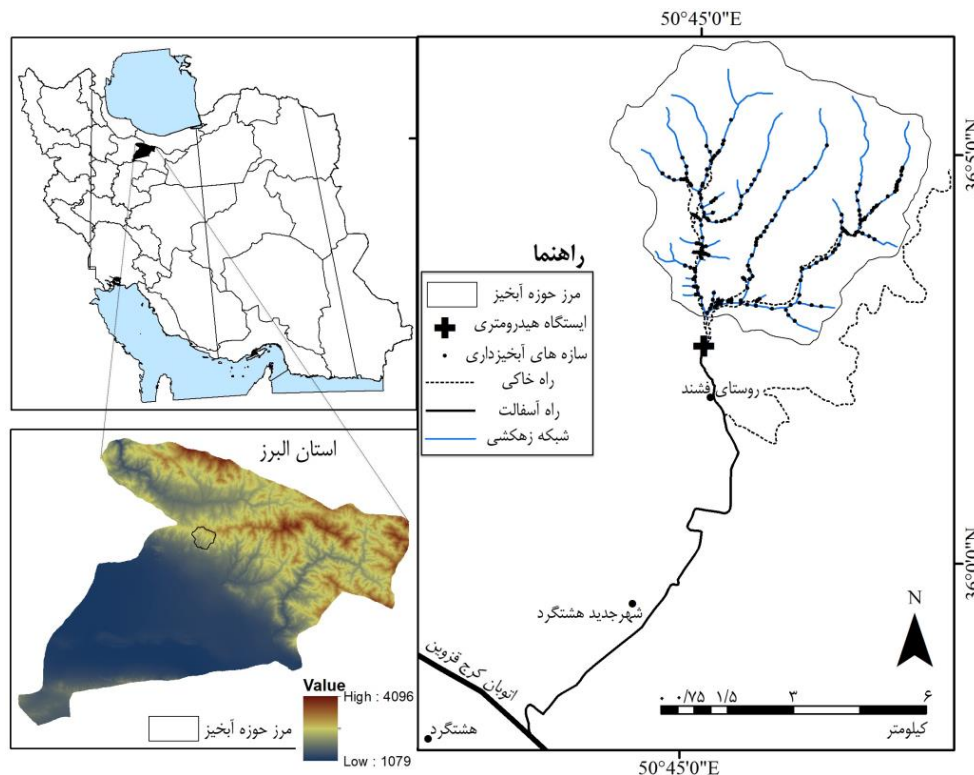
50°45'0"E

36°50'0"N

36°0'0"N

راهنما

مرز حوزه آبخیز

ایستگاه هیدرومتری

سازه های آبخیزداری

راه خاکی

راه آسفالت

شبکه زهکشی

روستای فشند

شهرجدید هشتگرد

اتوبان کرج قزوین

هشتگرد

N

۰ ۰/۷۵ ۱/۵ ۳ ۶

کیلومتر

50°45'0"E

استان البرز

Value

High : 4096

Low : 1079

مرز حوزه آبخیز